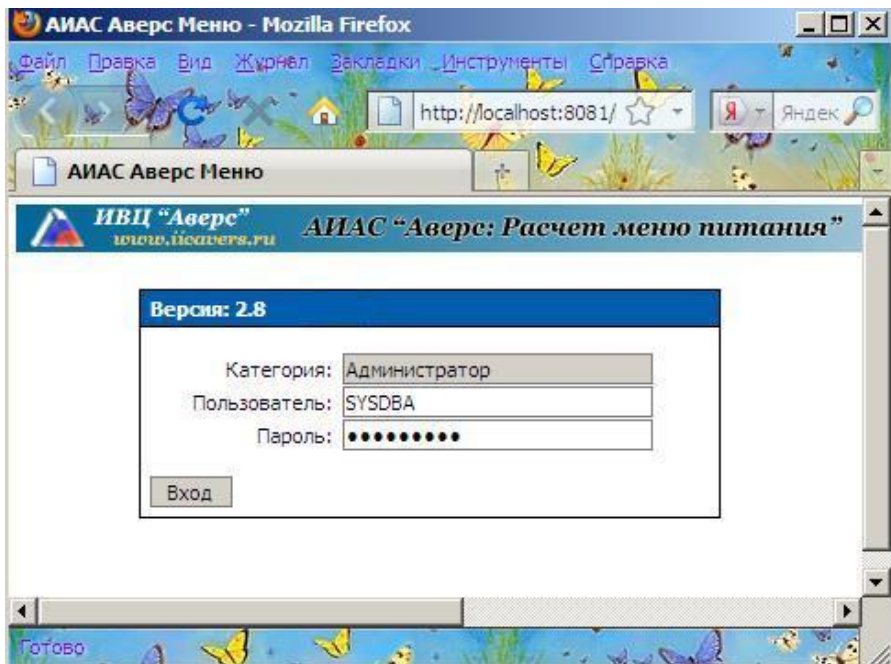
АИАС Аверс Меню - Mozilla Firefox

Файл Правка Вид Журнал Закладки Инструменты Справка

http://localhost:8081/

Яндекс

АИАС Аверс Меню

ИВЦ "Аверс"
www.iicavers.ru

АИАС "Аверс: Расчет меню питания"

Версия: 2.8

Категория: Администратор
Пользователь: SYSDBA
Пароль: •••••••••

Вход

Готово